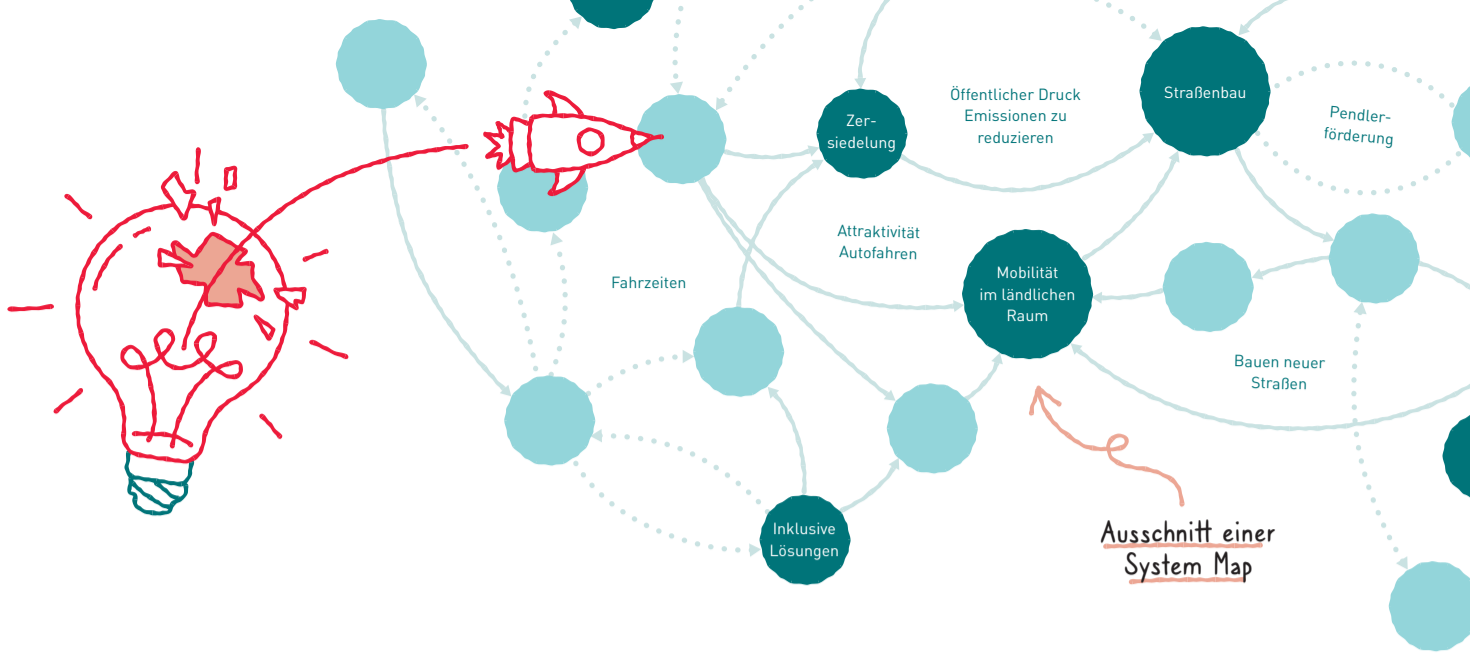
Zersiedelung

Öffentlicher Druck Emissionen zu reduzieren

Straßenbau

Pendlerförderung

Attraktivität Autofahren

Fahrzeiten

Mobilität im ländlichen Raum

Bauen neuer Straßen

Inklusive Lösungen

Ausschnitt einer System Map